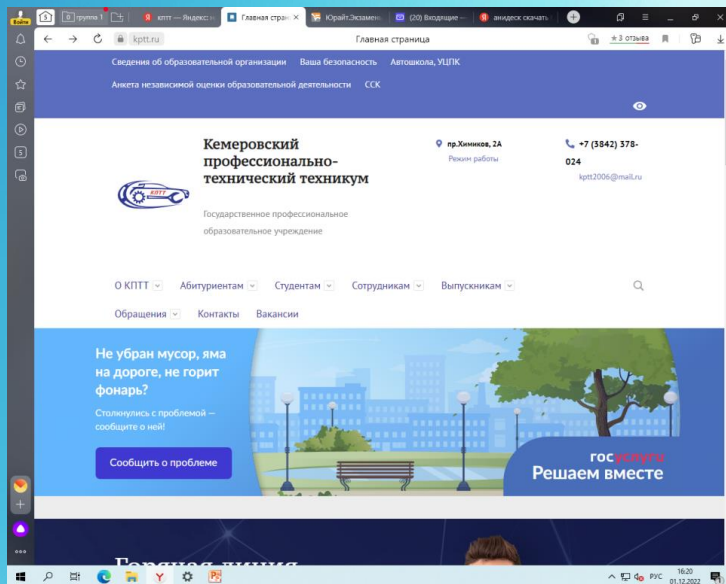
Войти 5 группа 1 кптт — Яндекс: н Главная стран Юрайт.Экзамен (20) Входящие — яндекс скачать

kptt.ru Главная страница ★3 отзыва

Сведения об образовательной организации Ваша безопасность Автошкола, УЦПК

Анкета независимой оценки образовательной деятельности ССК

Кемеровский профессионально-технический техникум

Государственное профессиональное образовательное учреждение

пр.Химиков, 2А
Режим работы

+7 (3842) 378-024
kptt2006@mail.ru

О КПТТ Абитуриентам Студентам Сотрудникам Выпускникам

Обращения Контакты Вакансии

Не убран мусор, яма на дороге, не горит фонарь?

Столкнулись с проблемой — сообщите о ней!

Сообщить о проблеме

госуслуги
Решаем вместе

Горячая линия

РУС 16:20 01.12.2022